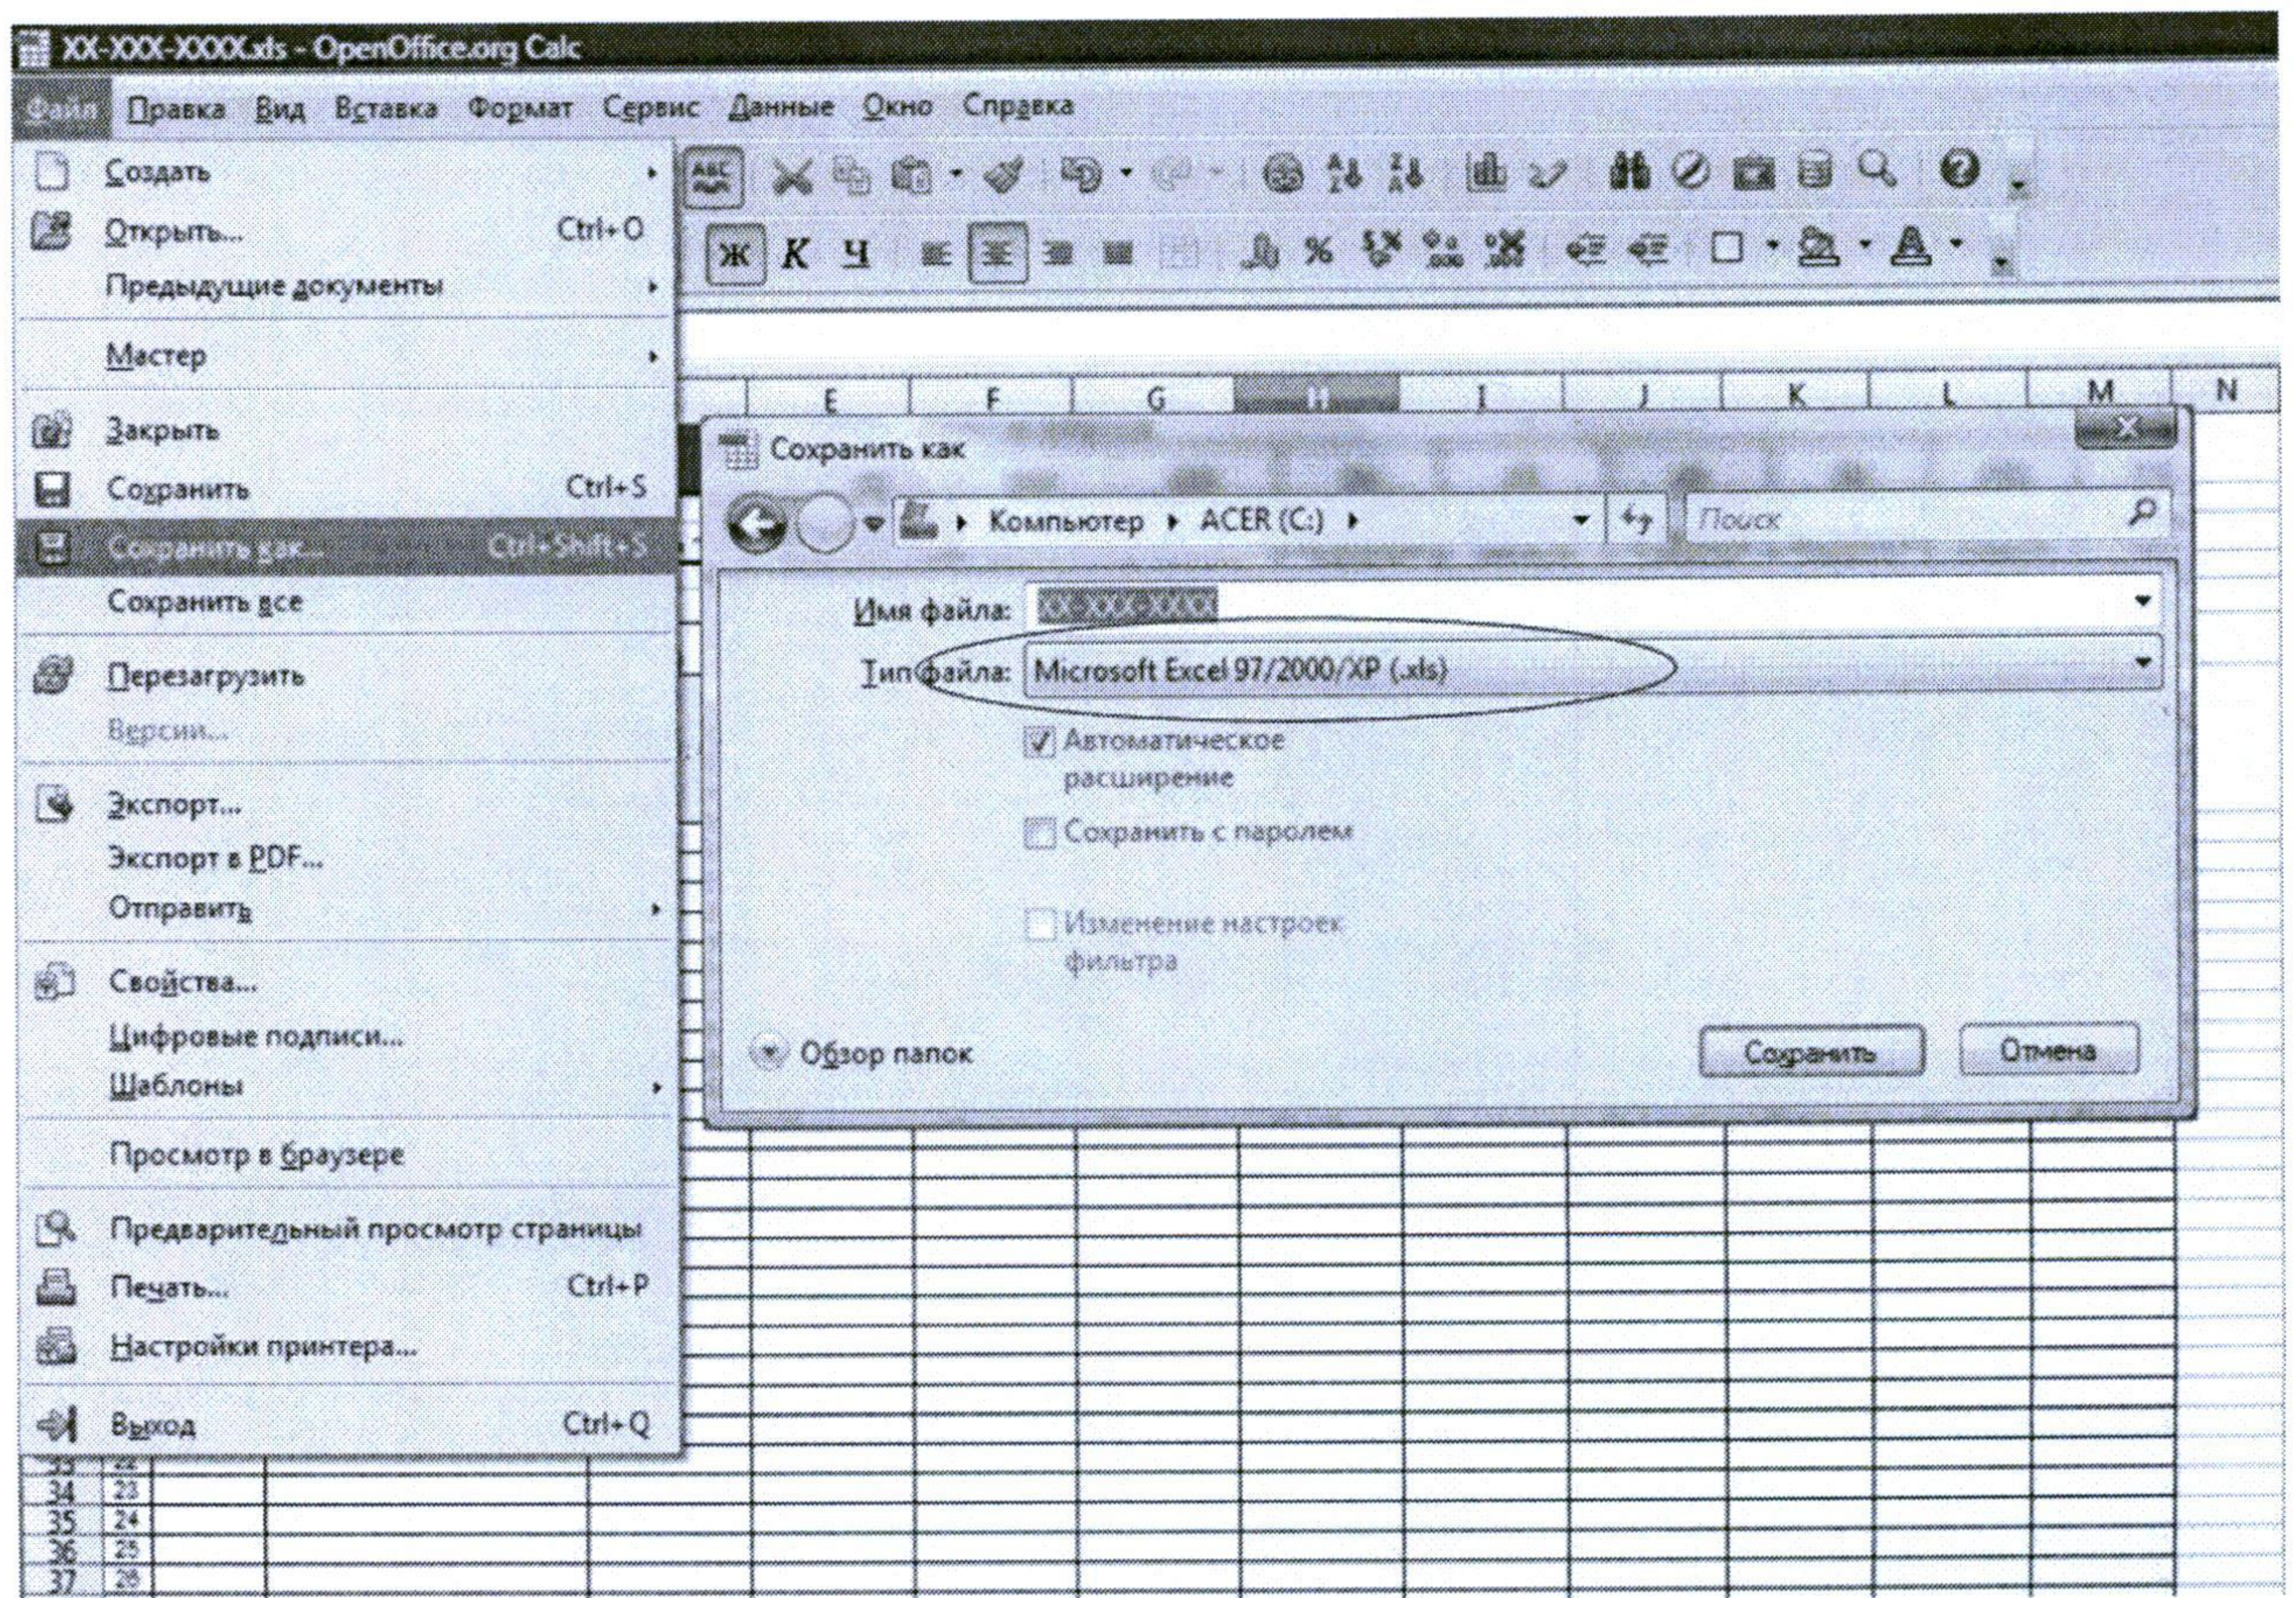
XX-XXX-XXXX.xls - OpenOffice.org Calc

Файл Правка Вид Вставка Формат Сервис Данные Окно Справка

Создать
Открыть... Ctrl+O
Предыдущие документы
Мастер
Закрыть
Сохранить Ctrl+S
Сохранить как... Ctrl+Shift+S
Сохранить все
Перезагрузить
Версии...
Экспорт...
Экспорт в PDF...
Отправить
Свойства...
Цифровые подписи...
Шаблоны
Просмотр в браузере
Предварительный просмотр страницы
Печать... Ctrl+P
Настройки принтера...
Выход Ctrl+Q

Ж К Ч

E F G H I J K L M N

Сохранить как

Компьютер ▸ ACER (C:) ▸

Поиск

Имя файла: XX-XXX-XXXX
Тип файла: Microsoft Excel 97/2000/XP (.xls)

Автоматическое расширение
Сохранить с паролем
Изменение настроек фильтра

Обзор папок

Сохранить
Отмена

33 22
34 23
35 24
36 25
37 26